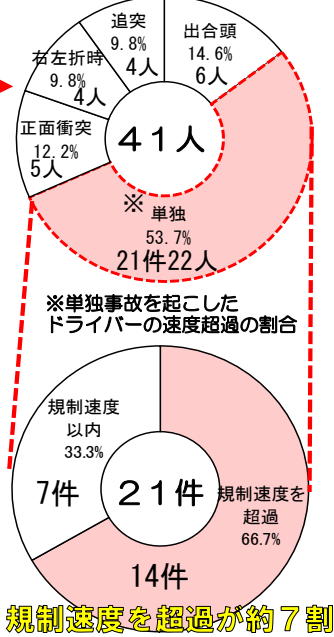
追突
9.8%
4人

出合頭
14.6%
6人

右左折時
9.8%
4人

正面衝突
12.2%
5人

４１人

※ 単独
53.7%
21件22人

※単独事故を起こしたドライバーの速度超過の割合

規制速度以内
33.3%

7件

２１件

規制速度を超過
66.7%

14件

規制速度を超過が約７割